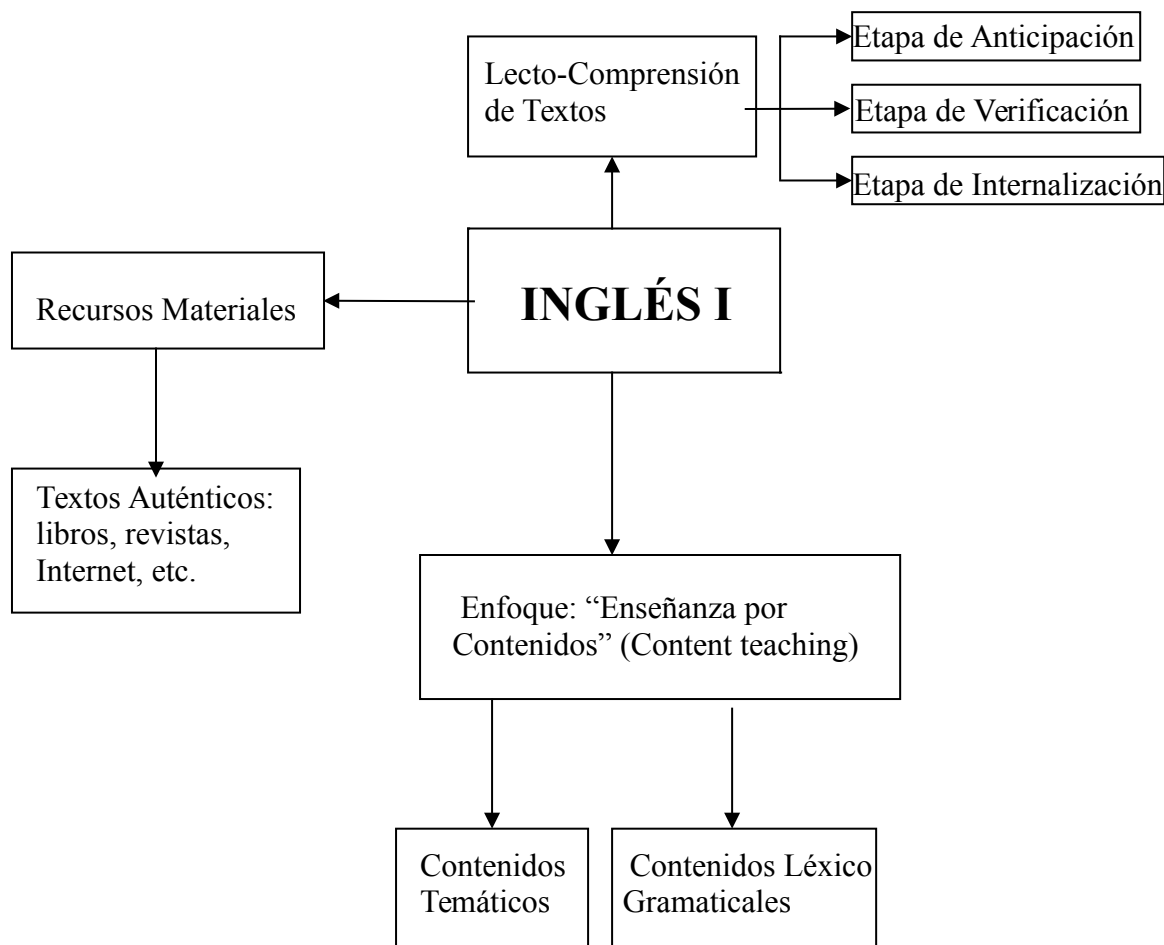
Lecto-Comprensión de Textos

Etapa de Anticipación

Etapa de Verificación

Etapa de Internalización

INGLÉS I

Recursos Materiales

Textos Auténticos: libros, revistas, Internet, etc.

Enfoque: "Enseñanza por Contenidos" (Content teaching)

Contenidos Temáticos

Contenidos Léxico Gramaticales